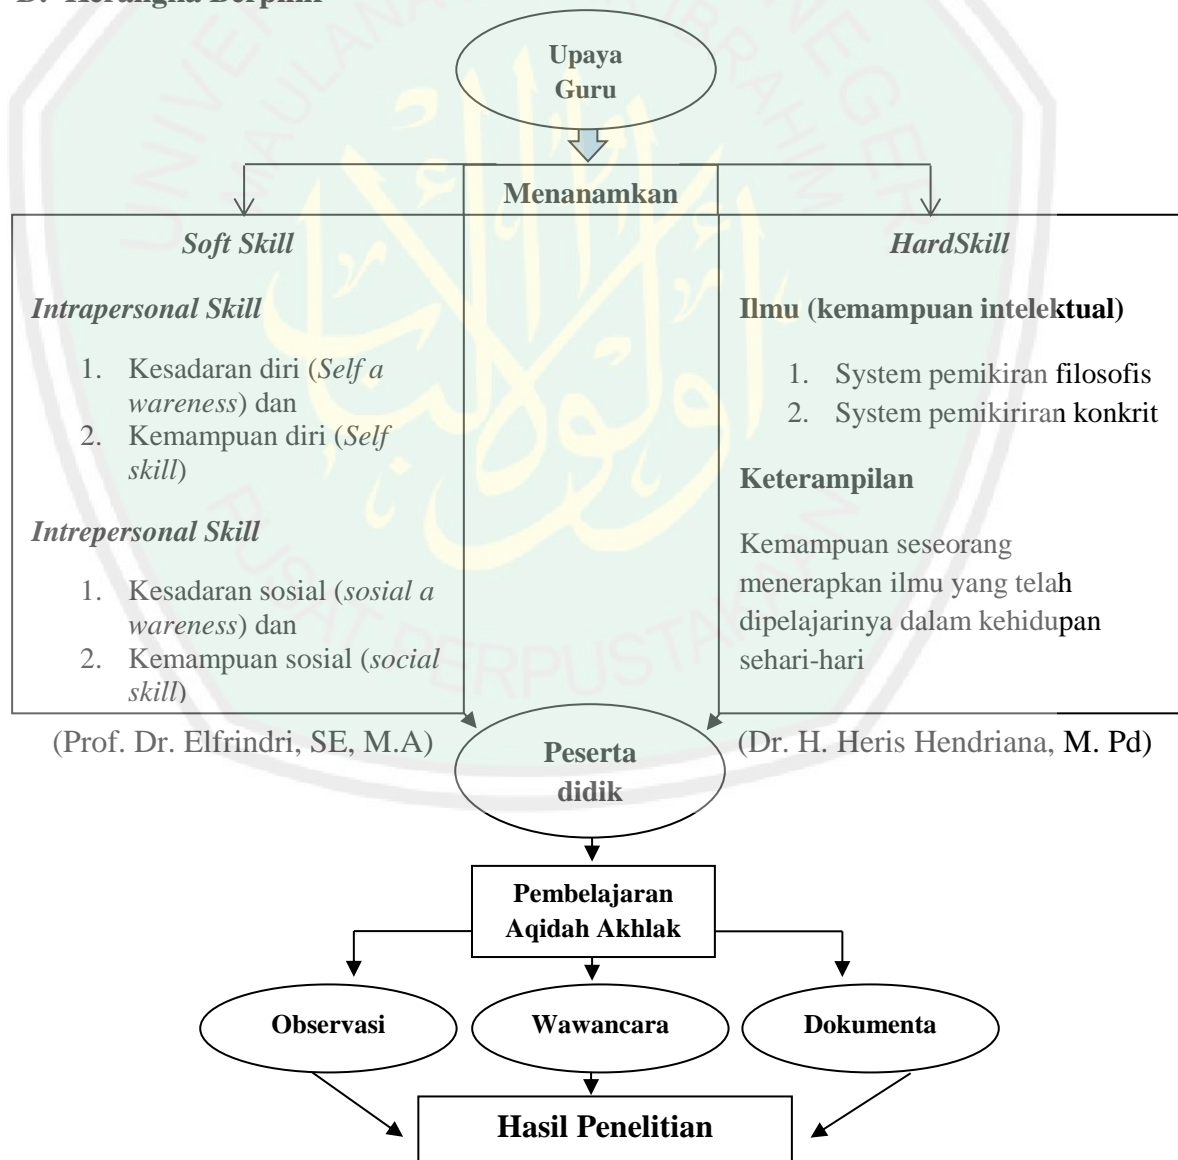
D. Kerangka Berpikir

Upaya Guru

Menanamkan

Soft Skill

Intrapersonal Skill

1. Kesadaran diri (Self a wareness) dan
2. Kemampuan diri (Self skill)

Intrepersonal Skill

1. Kesadaran sosial (sosial a wareness) dan
2. Kemampuan sosial (social skill)

(Prof. Dr. Elfrindri, SE, M.A)

HardSkill

Ilmu (kemampuan intelektual)

1. System pemikiran filosofis
2. System pemikiriran konkrit

Keterampilan

Kemampuan seseorang menerapkan ilmu yang telah dipelajarinya dalam kehidupan sehari-hari

(Dr. H. Heris Hendriana, M. Pd)

Peserta didik

Pembelajaran Aqidah Akhlak

Observasi

Wawancara

Dokumenta

Hasil Penelitian